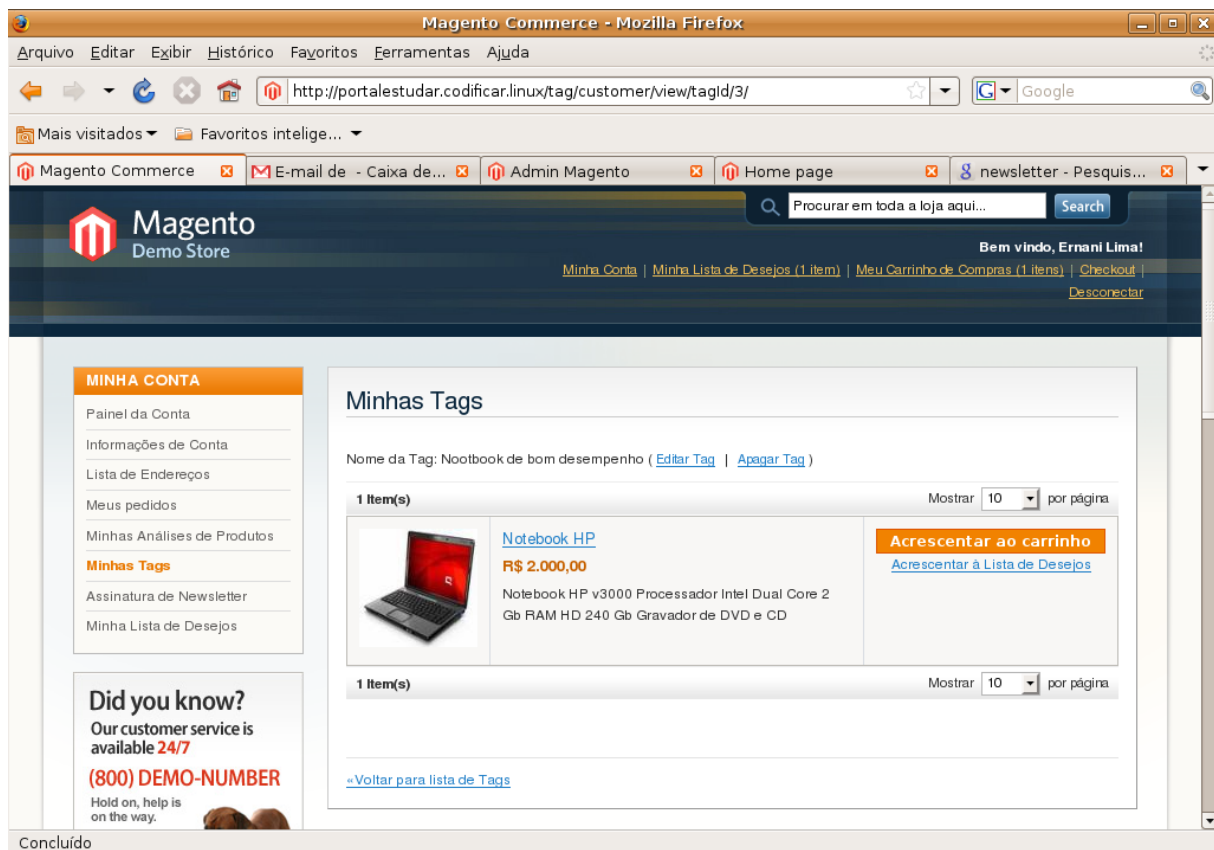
Magento Commerce - Mozilla Firefox

Arquivo Editar Exibir Histórico Favoritos Ferramentas Ajuda

http://portalestudar.codificar.linux/tag/customer/view/tagId/3/

Google

Mais visitados ▾ Favoritos intelige... ▾

Magento Commerce | E-mail de - Caixa de... | Admin Magento | Home page | newsletter - Pesquis...

Magento
Demo Store

Procurar em toda a loja aqui... Search

Bem vindo, Ernani Lima!

Minha Conta | Minha Lista de Desejos (1 item) | Meu Carrinho de Compras (1 itens) | Checkout | Desconectar

MINHA CONTA

Painel da Conta
Informações de Conta
Lista de Endereços
Meus pedidos
Minhas Análises de Produtos
Minhas Tags
Assinatura de Newsletter
Minha Lista de Desejos

Did you know?
Our customer service is available 24/7
(800) DEMO-NUMBER
Hold on, help is on the way.

Minhas Tags

Nome da Tag: Nootbook de bom desempenho ( Editar Tag | Apagar Tag )

1 Item(s) Mostrar 10 por página

Notebook HP
R$ 2.000,00
Notebook HP v3000 Processador Intel Dual Core 2 Gb RAM HD 240 Gb Gravador de DVD e CD

Acrescentar ao carrinho
Acrescentar à Lista de Desejos

1 Item(s) Mostrar 10 por página

«Voltar para lista de Tags

Concluído